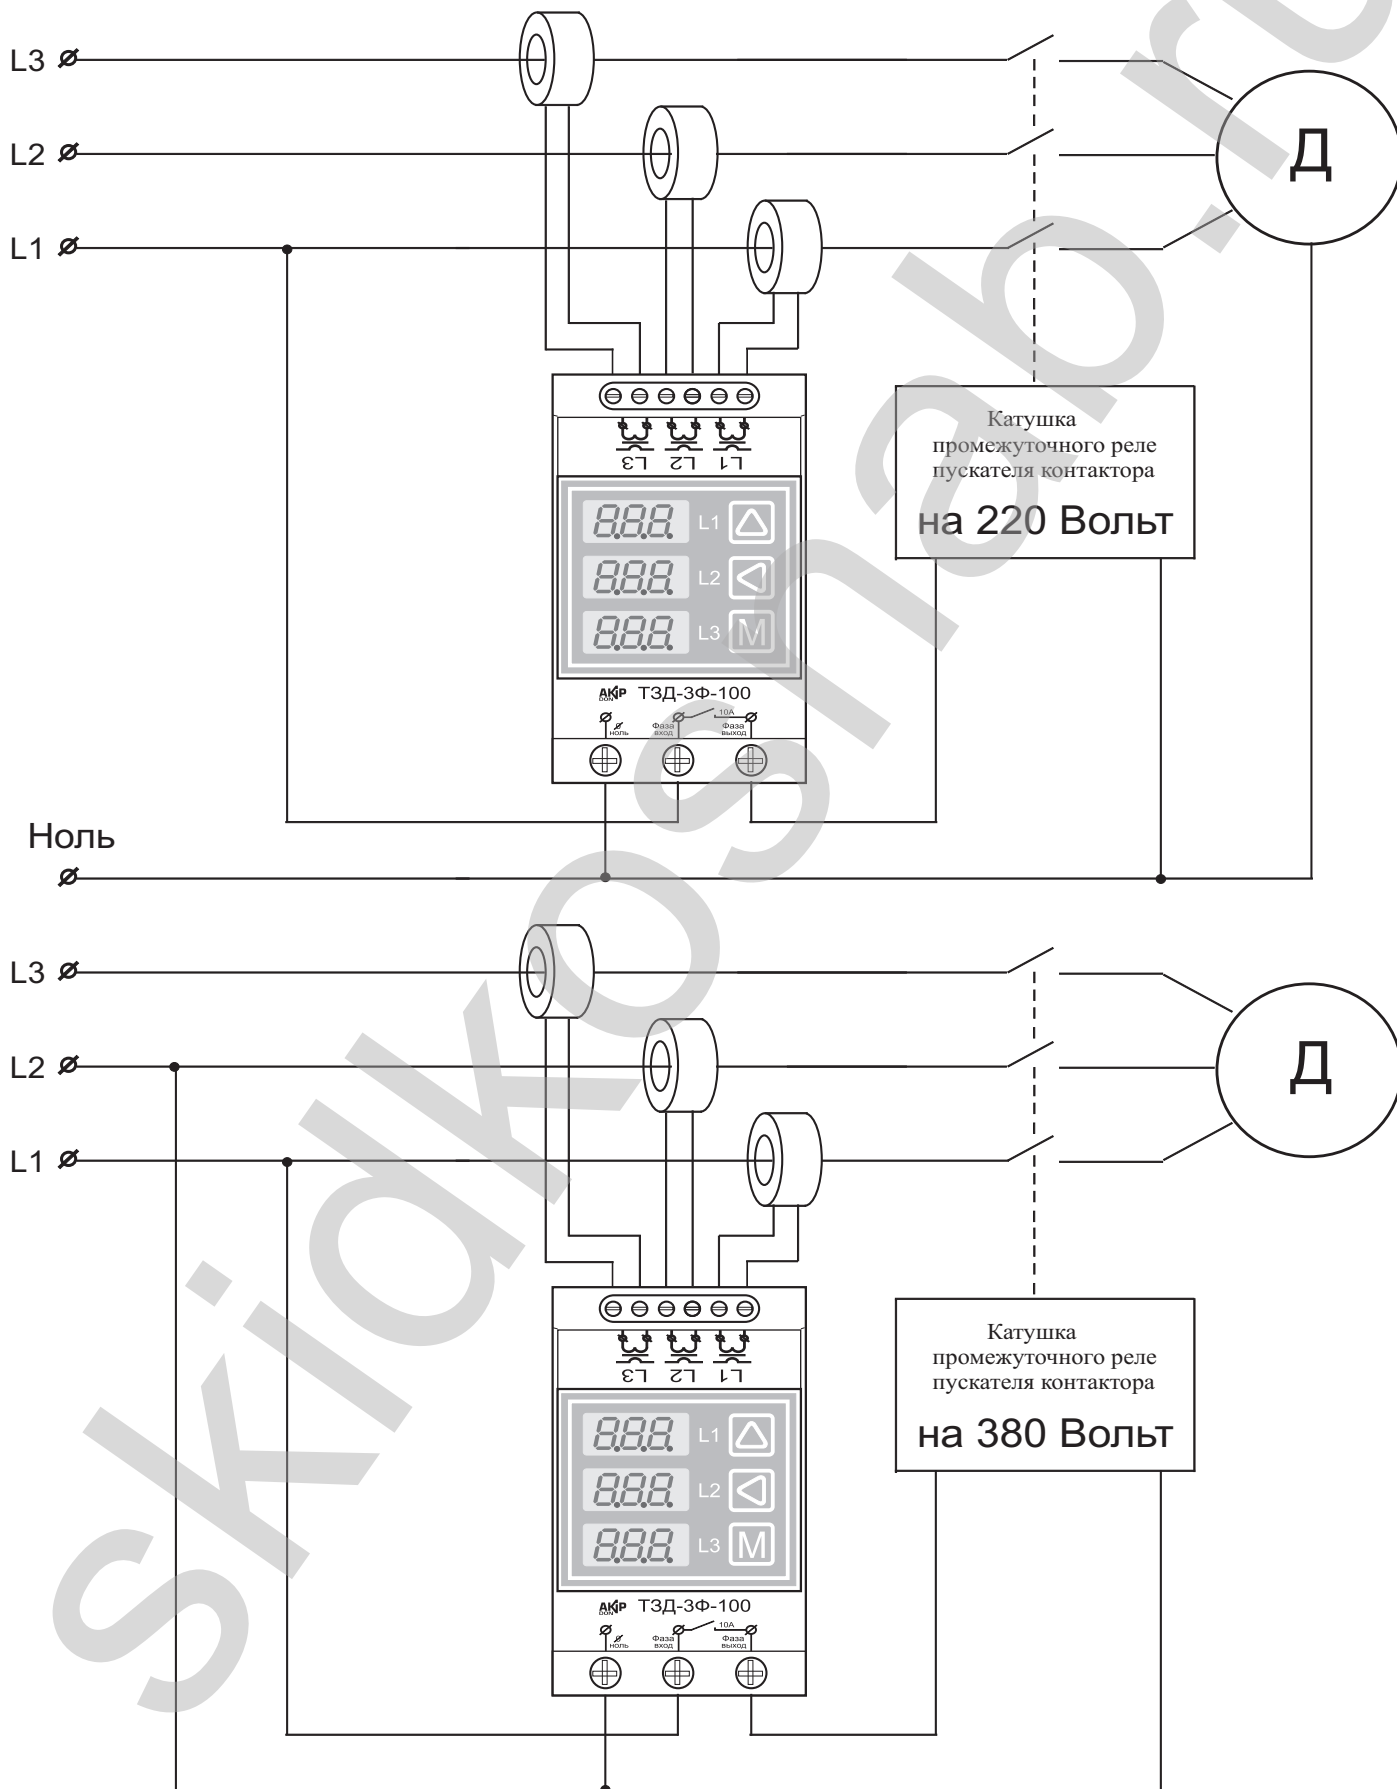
L3
L2
L1

Д

L3 L2 L1

888 L1
888 L2
888 L3 M

АКіП ТЗД-3Ф-100
Ноль
Фаза вход
10А
Фаза выход

Катушка промежуточного реле пускателя контактора

на 220 Вольт

Ноль

L3
L2
L1

Д

L3 L2 L1

888 L1
888 L2
888 L3 M

АКіП ТЗД-3Ф-100
Ноль
Фаза вход
10А
Фаза выход

Катушка промежуточного реле пускателя контактора

на 380 Вольт

skidkoshop.ru